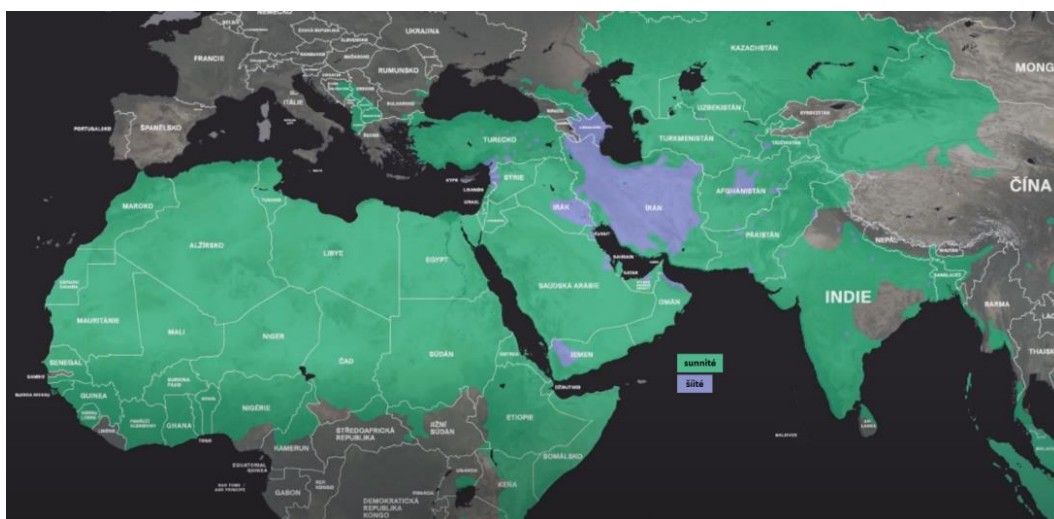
UKRAJINA
FRANCIE
RUMUNSKO
KAZACHSTÁN
MONG
ITÁLIE
BULHARSKO
UZBEKISTÁN
PORTUGALSKO
ŠPANĚLSKO
TURECKO
TURKMENISTÁN
KYRGYZSTÁN
TÁDŽIKISTÁN
ČÍNA
SÝRIE
KYPR
LIBANON
IZRAEL
MAROKO
TUNISKO
IRÁK
ÍRÁN
AFGHÁNISTÁN
ALŽÍRSKO
LIBYE
EGYPT
KUVAJT
BAHRAJN
KATAR
PÁKISTÁN
NEPÁL
ZÁPADNÍ SAHARA
SAÚDSKÁ ARÁBIE
OMÁN
INDIE
MAURITÁNIE
MALI
NIGER
BANGLADÉŠ
BARMA
ČAD
SÚDÁN
ERITREA
JEMEN
sunnité
šíité
SENEGAL
GAMBIE
GUINEA
BURKINA FASO
DŽIBUTSKO
THAJS
GUINEA BISSAU
SIERRA LEONE
LIBÉRIE
POBŘEŽÍ SLONOVINY
GHANA
TOGO
BENIN
NIGÉRIE
ETIOPIE
STŘEDOAFRICKÁ REPUBLIKA
JIŽNÍ SÚDÁN
SOMÁLSKO
KAMERUN
MALEDIVY
SRÍ LANKA
EQUATORIAL GUINEA
SAO TOMÉ A PRINCIPE
GABON
KONGO
UGANDA
KEŇA
RWANDA
DEMOKRATICKÁ REPUBLIKA KONGO